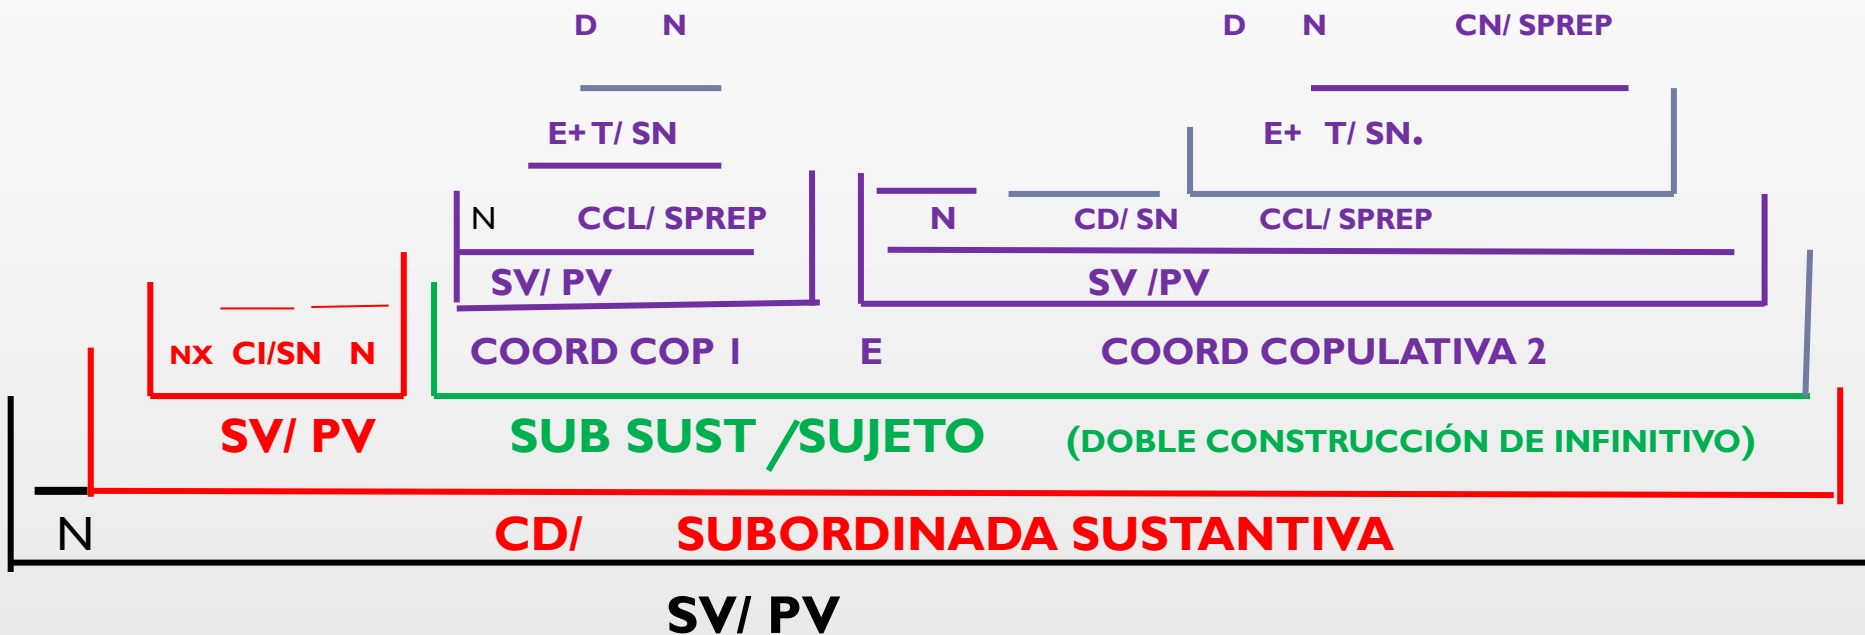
D N

E+ T/ SN

N CCL/ SPREP

SV/ PV

D N CN/ SPREP

E+ T/ SN.

N CD/ SN CCL/ SPREP

SV /PV

NX CI/SN N

COORD COP 1 E COORD COPULATIVA 2

SV/ PV

SUB SUST /SUJETO (DOBLE CONSTRUCCIÓN DE INFINITIVO)

N

CD/ SUBORDINADA SUSTANTIVA

SV/ PV